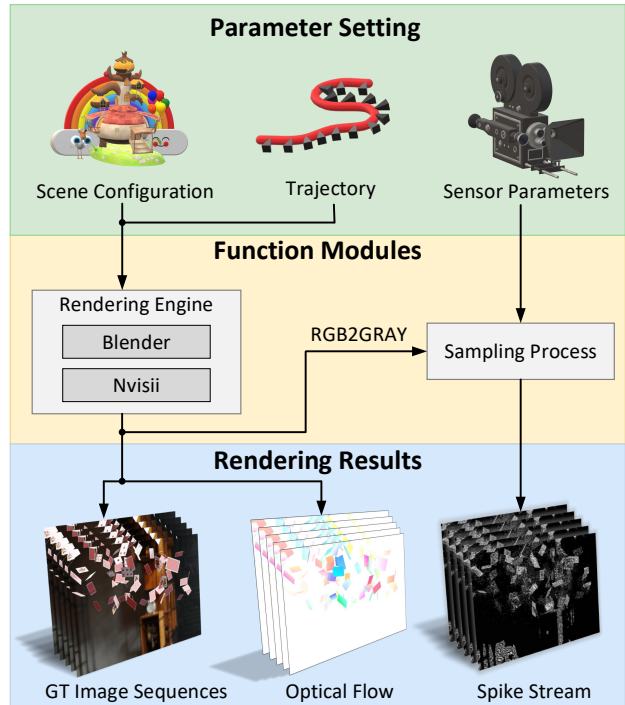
Parameter Setting

Scene Configuration

Trajectory

Sensor Parameters

Function Modules

Rendering Engine

Blender

Nvisii

RGB2GRAY

Sampling Process

Rendering Results

GT Image Sequences

Optical Flow

Spike Stream